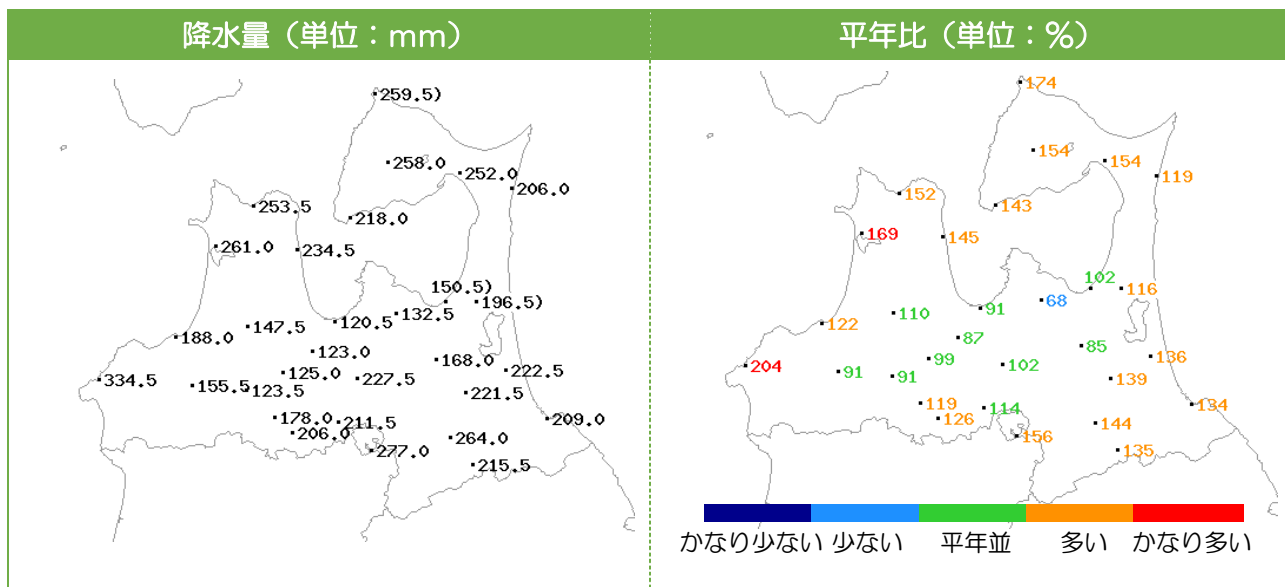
降水量（単位：mm）

259.5)
258.0
252.0
206.0
253.5
218.0
261.0
234.5
150.5)
196.5)
188.0
147.5
120.5
132.5
123.0
168.0
334.5
155.5
123.5
125.0
227.5
222.5
221.5
178.0
211.5
209.0
206.0
264.0
277.0
215.5

平年比（単位：%）

174
154
154
119
152
143
169
145
102
116
91
68
122
110
87
85
99
102
136
204
91
91
139
119
114
134
126
144
156
135

かなり少ない　少ない　平年並　多い　かなり多い